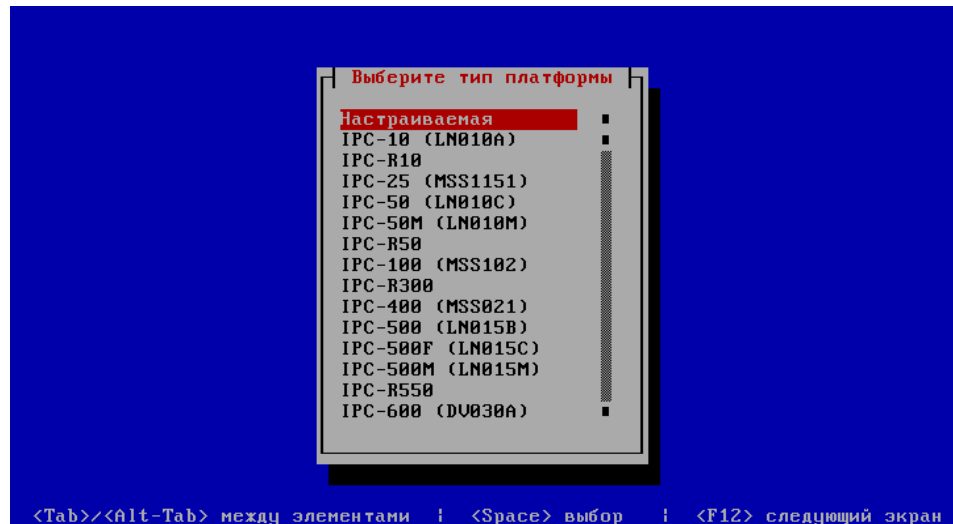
Выберите тип платформы

Настраиваемая
IPC-10 (LN010A)
IPC-R10
IPC-25 (MSS1151)
IPC-50 (LN010C)
IPC-50M (LN010M)
IPC-R50
IPC-100 (MSS102)
IPC-R300
IPC-400 (MSS021)
IPC-500 (LN015B)
IPC-500F (LN015C)
IPC-500M (LN015M)
IPC-R550
IPC-600 (DV030A)

<Tab>/<Alt-Tab> между элементами | <Space> выбор | <F12> следующий экран